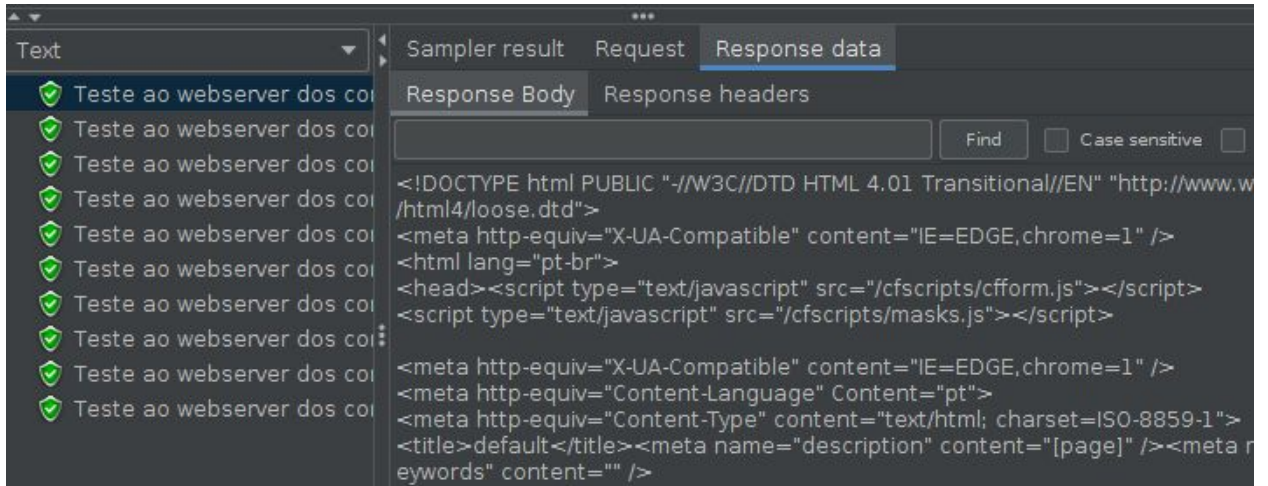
Text

Teste ao webserver dos co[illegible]
Teste ao webserver dos co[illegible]
Teste ao webserver dos co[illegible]
Teste ao webserver dos co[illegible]
Teste ao webserver dos co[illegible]
Teste ao webserver dos co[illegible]
Teste ao webserver dos co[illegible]
Teste ao webserver dos co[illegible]
Teste ao webserver dos co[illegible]
Teste ao webserver dos co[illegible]

Sampler result Request Response data

Response Body Response headers

Find Case sensitive

<!DOCTYPE html PUBLIC "-//W3C//DTD HTML 4.01 Transitional//EN" "http://www.w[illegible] /html4/loose.dtd">
<meta http-equiv="X-UA-Compatible" content="IE=EDGE,chrome=1" />
<html lang="pt-br">
<head><script type="text/javascript" src="/cfscripts/cfform.js"></script>
<script type="text/javascript" src="/cfscripts/masks.js"></script>

<meta http-equiv="X-UA-Compatible" content="IE=EDGE,chrome=1" />
<meta http-equiv="Content-Language" Content="pt">
<meta http-equiv="Content-Type" content="text/html; charset=ISO-8859-1">
<title>default</title><meta name="description" content="[page]" /><meta n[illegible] eywords" content="" />